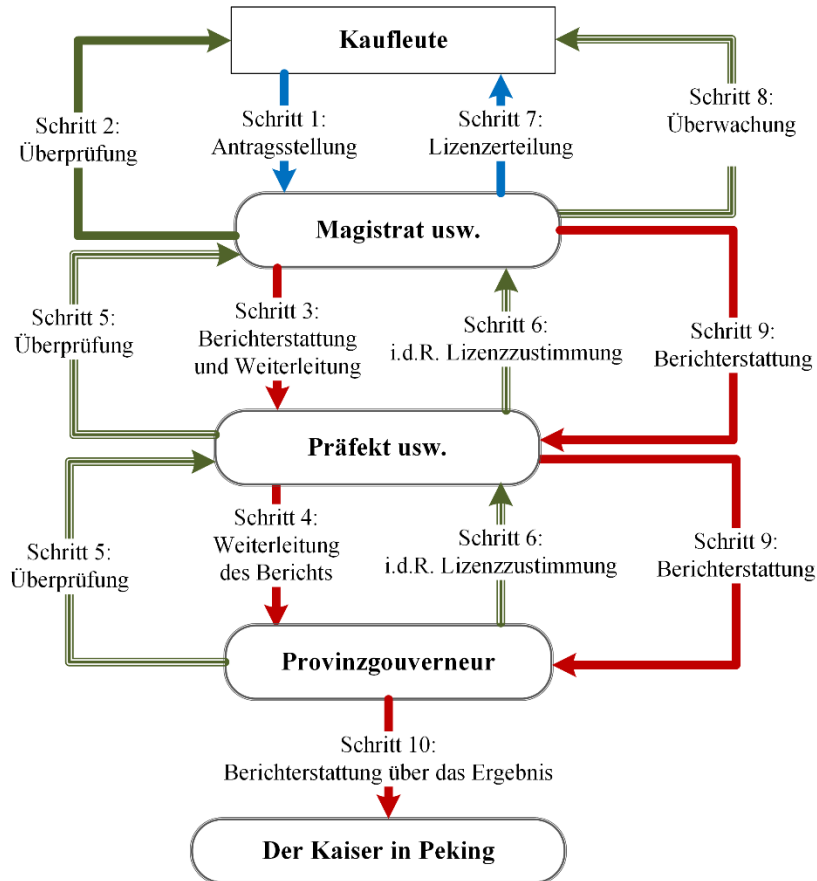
Kaufleute

Schritt 2: Überprüfung

Schritt 1: Antragsstellung

Schritt 7: Lizenzerteilung

Schritt 8: Überwachung

Magistrat usw.

Schritt 5: Überprüfung

Schritt 3: Berichterstattung und Weiterleitung

Schritt 6: i.d.R. Lizenzzustimmung

Schritt 9: Berichterstattung

Präfekt usw.

Schritt 5: Überprüfung

Schritt 4: Weiterleitung des Berichts

Schritt 6: i.d.R. Lizenzzustimmung

Schritt 9: Berichterstattung

Provinzgouverneur

Schritt 10: Berichterstattung über das Ergebnis

Der Kaiser in Peking